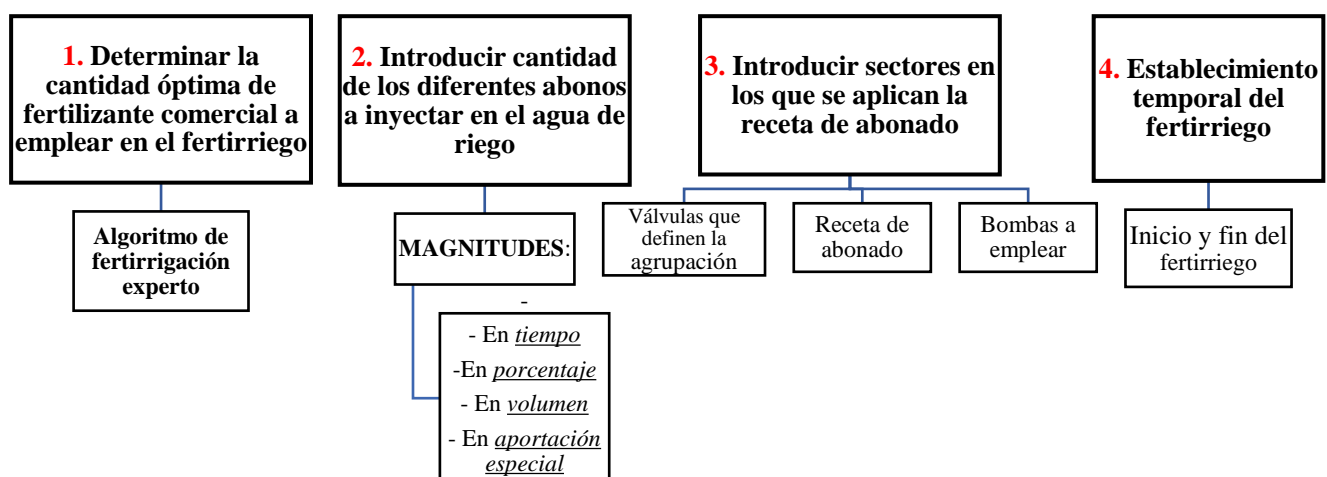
1. Determinar la cantidad óptima de fertilizante comercial a emplear en el fertirriego

Algoritmo de fertirrigación experto

2. Introducir cantidad de los diferentes abonos a inyectar en el agua de riego

MAGNITUDES:

-

- En *tiempo*
-En *porcentaje*
- En *volumen*
- En *aportación especial*

3. Introducir sectores en los que se aplican la receta de abonado

Válvulas que definen la agrupación

Receta de abonado

Bombas a emplear

4. Establecimiento temporal del fertirriego

Inicio y fin del fertirriego